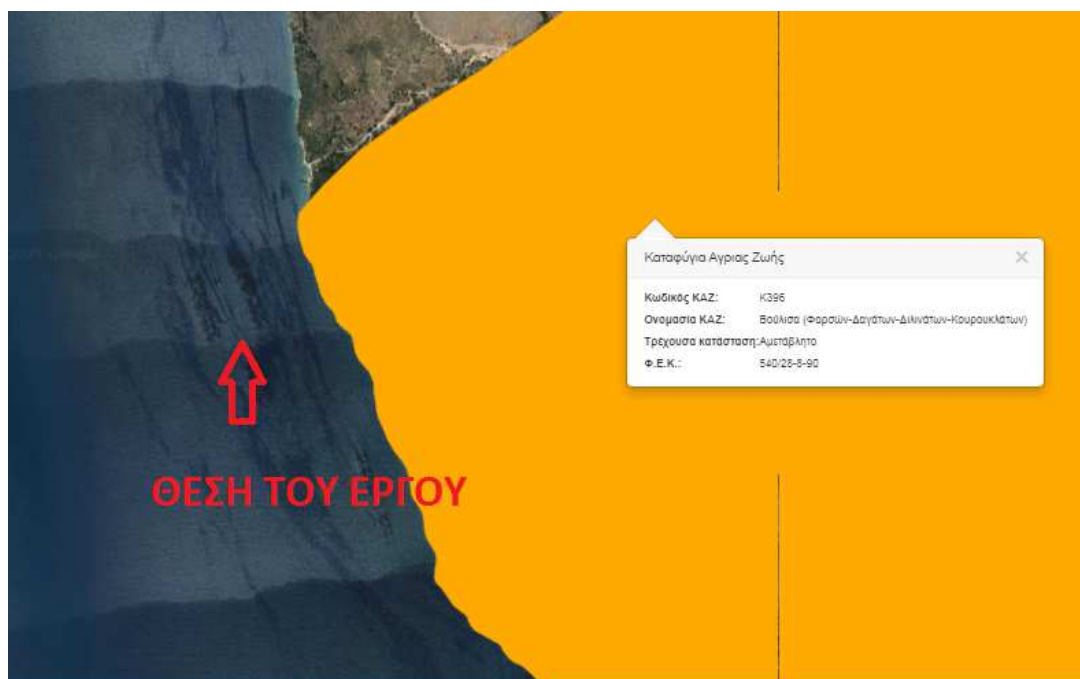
Καταφύγια Αγριας Ζωής

×

| | |
|---|---|
| Κωδικός ΚΑΖ: | K396 |
| Ονομασία ΚΑΖ: | Βούλισα (Φαρσών-Δαγάτων-Διλινάτων-Κουρουκλάτων) |
| Τρέχουσα κατάσταση: | Αμετάβλητο |
| Φ.Ε.Κ.: | 540/28-8-90 |

ΘΕΣΗ ΤΟΥ ΕΡΓΟΥ